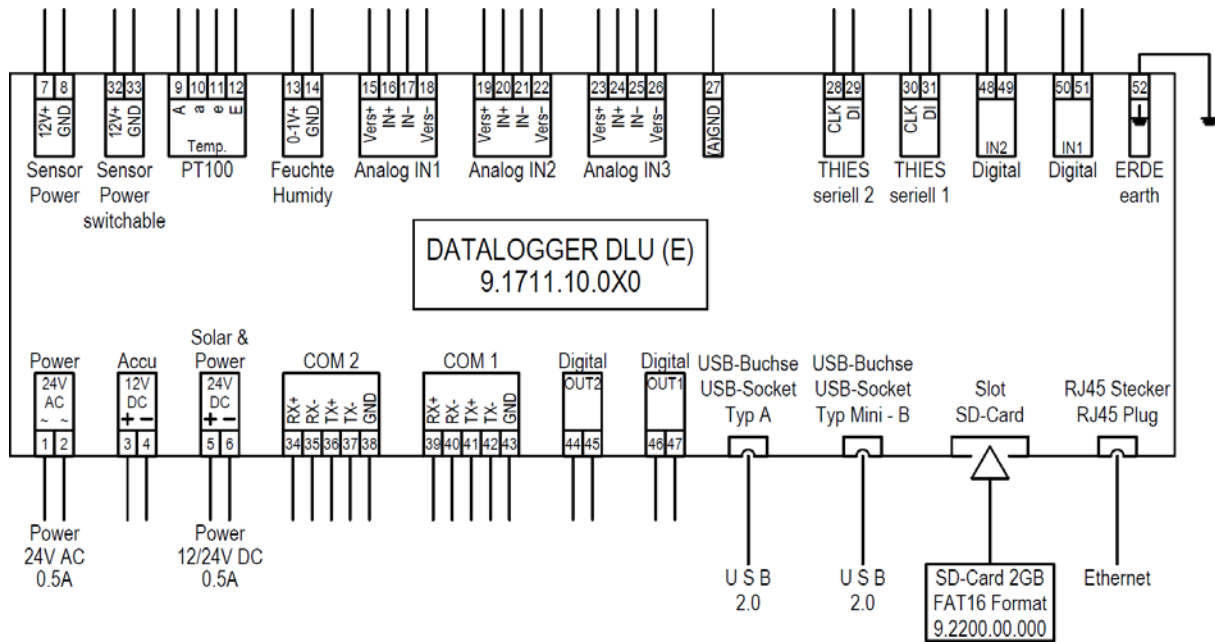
7 8
12V+ GND
Sensor Power

32 33
12V+ GND
Sensor Power switchable

9 10 11 12
A a e E
Temp.
PT100

13 14
0-1V+ GND
Feuchte Humidy

15 16 17 18
Vers+ IN+ IN- Vers-
Analog IN1

19 20 21 22
Vers+ IN+ IN- Vers-
Analog IN2

23 24 25 26
Vers+ IN+ IN- Vers-
Analog IN3

27
AIGND

28 29
CLK DI
THIES seriell 2

30 31
CLK DI
THIES seriell 1

48 49
IN2
Digital

50 51
IN1
Digital

52
ERDE earth

DATALOGGER DLU (E)
9.1711.10.0X0

Power
24V AC
~ ~
1 2

Accu
12V DC
+ −
3 4

Solar & Power
24V DC
+ −
5 6

COM 2
RX+ RX- TX+ TX- GND
34 35 36 37 38

COM 1
RX+ RX- TX+ TX- GND
39 40 41 42 43

Digital
OUT2
44 45

Digital
OUT1
46 47

USB-Buchse USB-Socket Typ A

USB-Buchse USB-Socket Typ Mini - B

Slot SD-Card

RJ45 Stecker RJ45 Plug

Power 24V AC 0.5A

Power 12/24V DC 0.5A

U S B 2.0

U S B 2.0

SD-Card 2GB FAT16 Format 9.2200.00.000

Ethernet